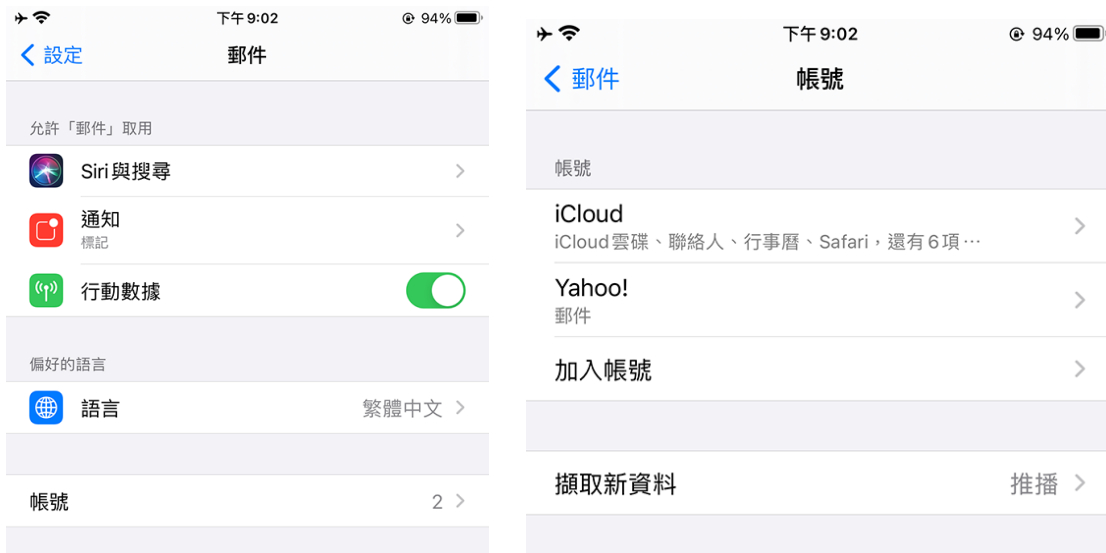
下午 9:02
94%
設定
郵件

允許「郵件」取用

Siri與搜尋

通知
標記

行動數據

偏好的語言

語言
繁體中文

帳號
2

下午 9:02
94%
郵件
帳號

帳號

iCloud
iCloud雲碟、聯絡人、行事曆、Safari，還有6項⋯

Yahoo!
郵件

加入帳號

擷取新資料
推播